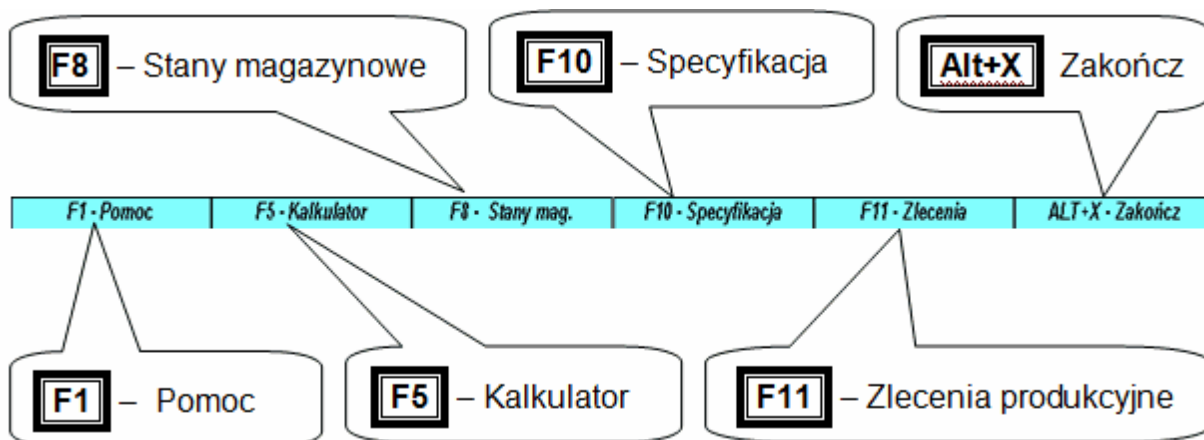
F8 – Stany magazynowe

F10 – Specyfikacja

Alt+X Zakończ

| F1 - Pomoc | F5 - Kalkulator | F8 - Stany mag. | F10 - Specyfikacja | F11 - Zlecenia | ALT+X - Zakończ |
|---|---|---|---|---|---|

F1 – Pomoc

F5 – Kalkulator

F11 – Zlecenia produkcyjne